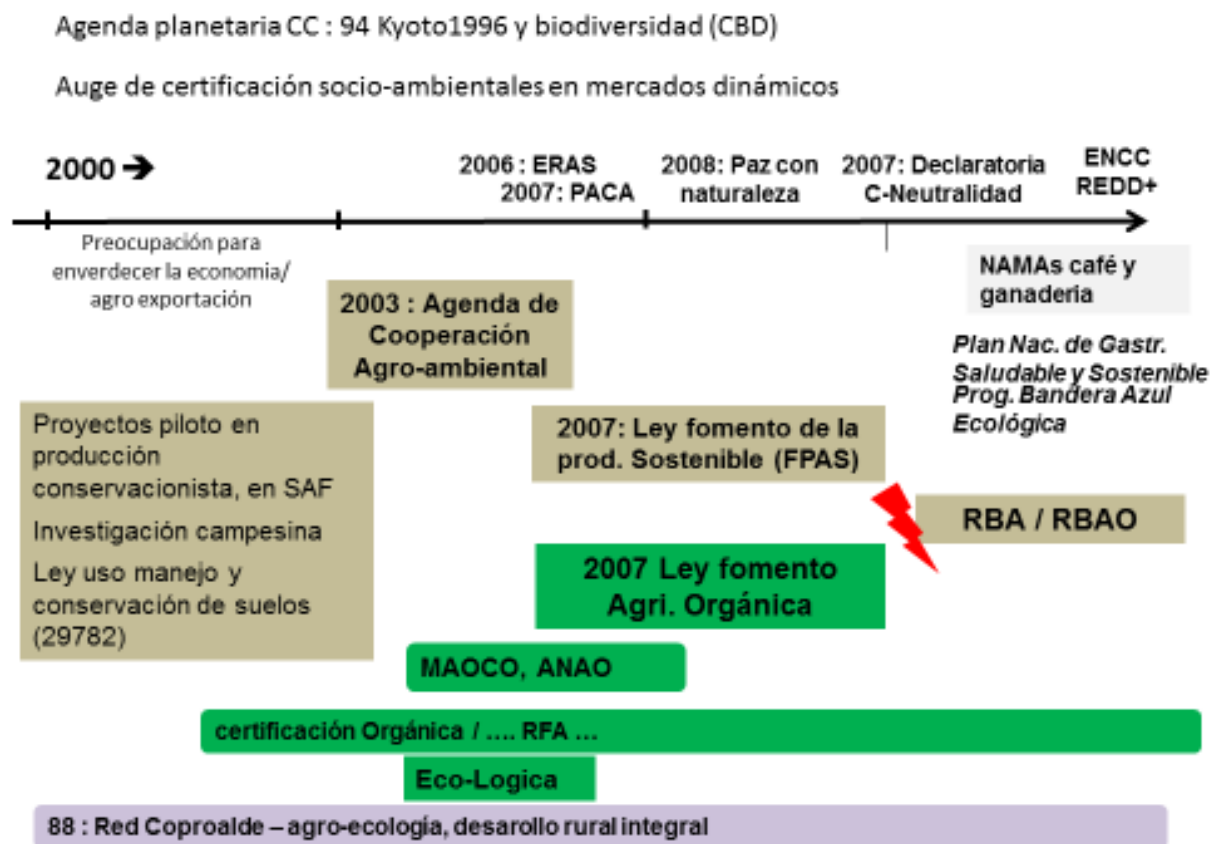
Agenda planetaria CC : 94 Kyoto1996 y biodiversidad (CBD)

Auge de certificación socio-ambientales en mercados dinámicos

2000 ➔

2006 : ERAS
2007: PACA

2008: Paz con naturaleza

2007: Declaratoria C-Neutralidad

ENCC
REDD+

Preocupación para enverdecer la economia/ agro exportación

NAMAs café y ganaderia

2003 : Agenda de Cooperación Agro-ambiental

Plan Nac. de Gastr. Saludable y Sostenible
Prog. Bandera Azul Ecológica

Proyectos piloto en producción conservacionista, en SAF

Investigación campesina

Ley uso manejo y conservación de suelos (29782)

2007: Ley fomento de la prod. Sostenible (FPAS)

RBA / RBAO

2007 Ley fomento Agri. Orgánica

MAOCO, ANAO

certificación Orgánica / …. RFA …

Eco-Logica

88 : Red Coproalde – agro-ecología, desarollo rural integral